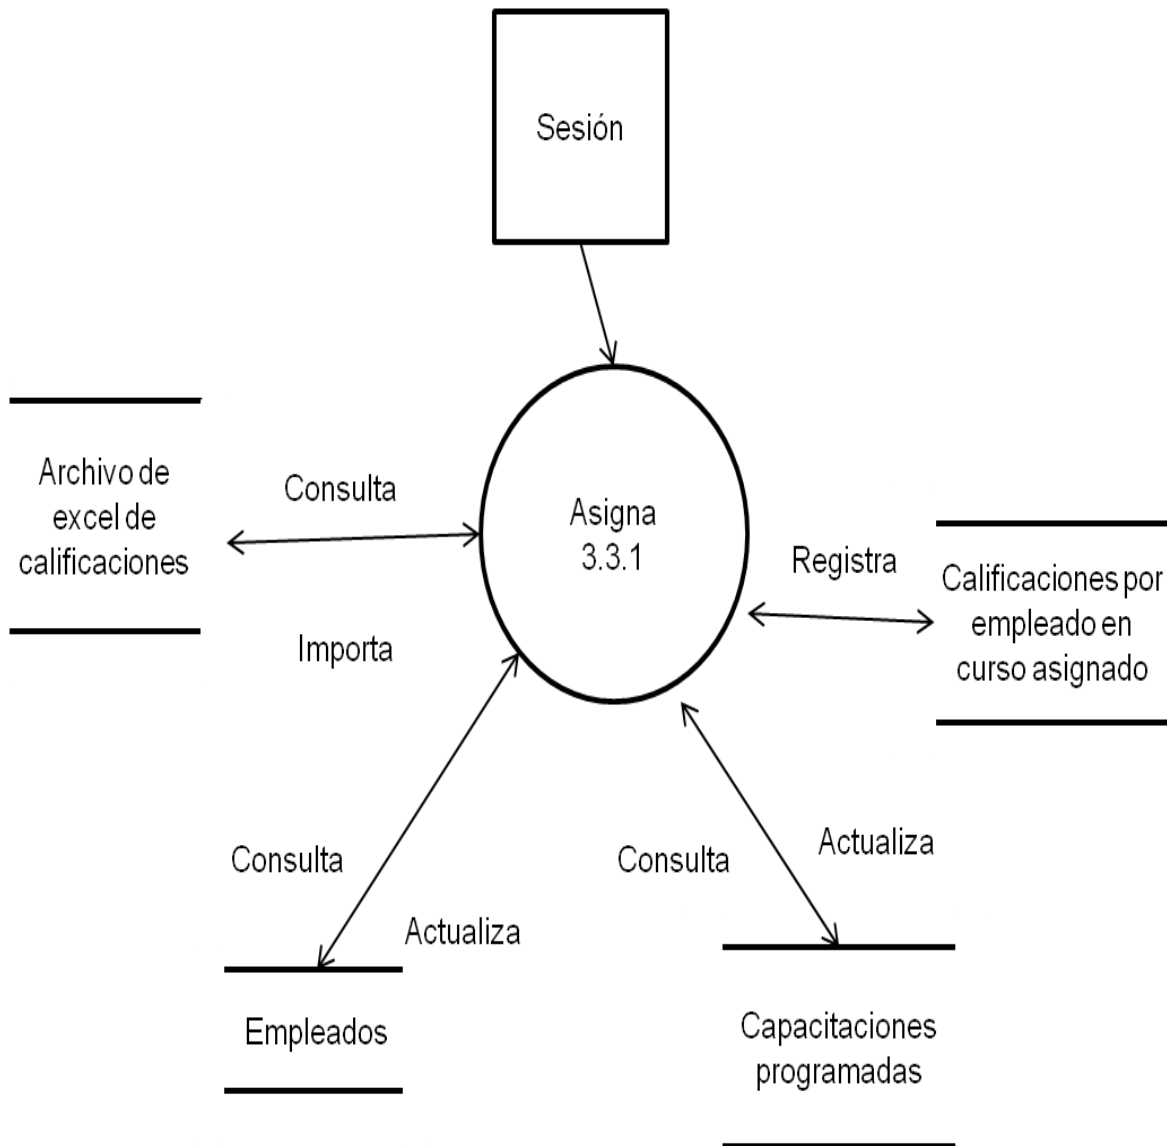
Sesión

Archivo de excel de calificaciones

Consulta

Importa

Asigna 3.3.1

Registra

Calificaciones por empleado en curso asignado

Consulta

Actualiza

Empleados

Consulta

Actualiza

Capacitaciones programadas